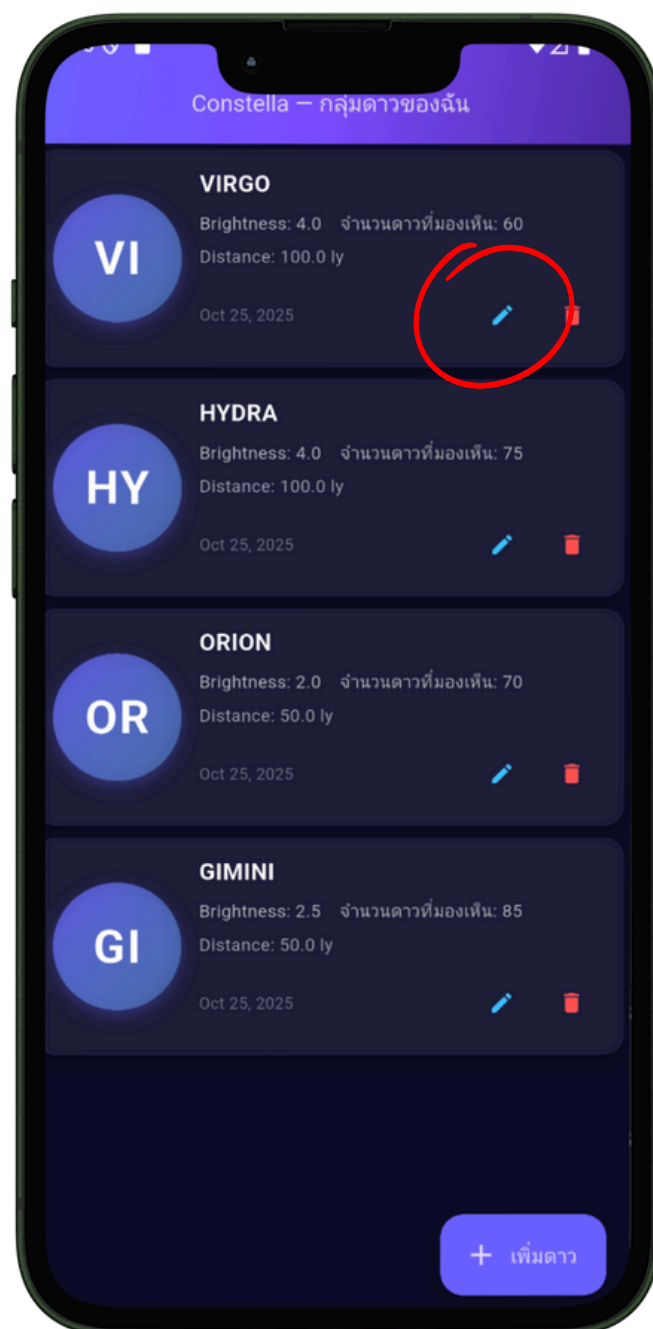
Constella — กลุ่มดาวของฉัน

VI
VIRGO
Brightness: 4.0 จำนวนดาวที่มองเห็น: 60
Distance: 100.0 ly
Oct 25, 2025

HY
HYDRA
Brightness: 4.0 จำนวนดาวที่มองเห็น: 75
Distance: 100.0 ly
Oct 25, 2025

OR
ORION
Brightness: 2.0 จำนวนดาวที่มองเห็น: 70
Distance: 50.0 ly
Oct 25, 2025

GI
GIMINI
Brightness: 2.5 จำนวนดาวที่มองเห็น: 85
Distance: 50.0 ly
Oct 25, 2025

+ เพิ่มดาว